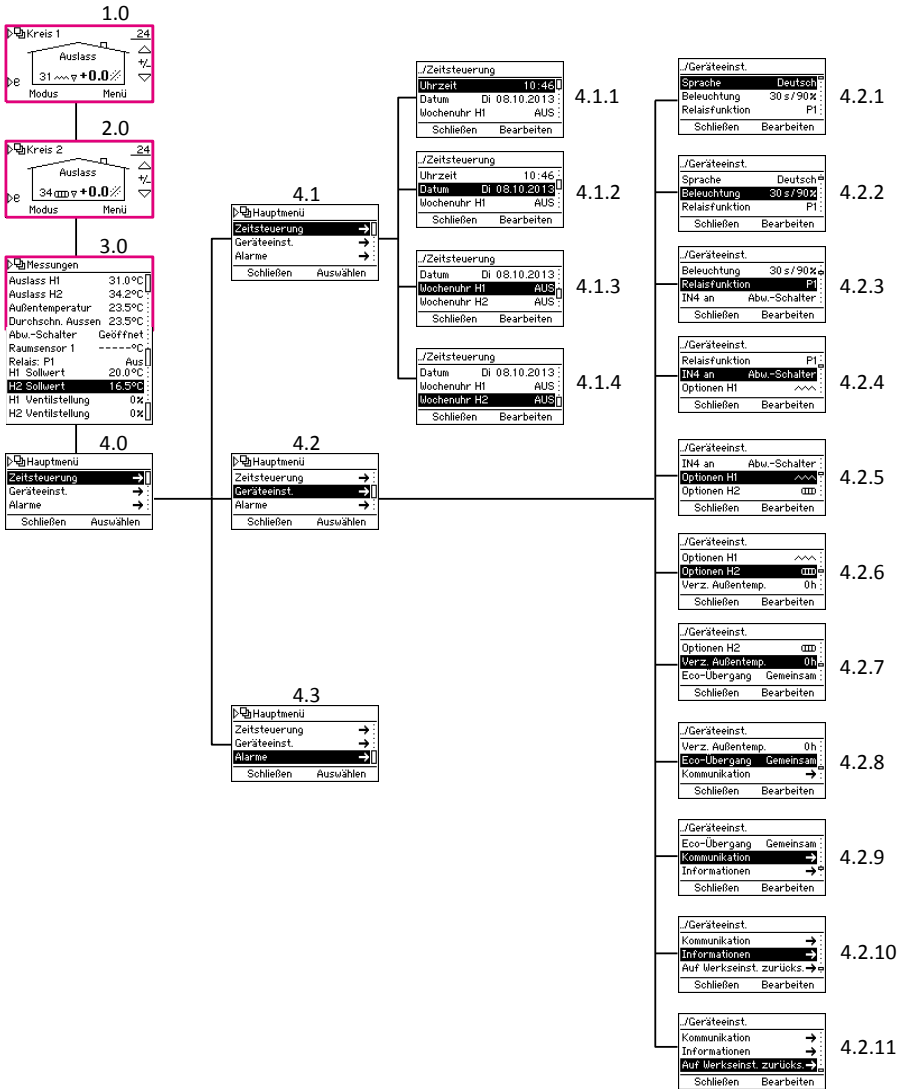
1.0
Kreis 1 24
Auslass
+/-
31 +0.0
Modus Menü

2.0
Kreis 2 24
Auslass
+/-
34 +0.0
Modus Menü

3.0
Messungen
Auslass H1 31.0°C
Auslass H2 34.2°C
Außentemperatur 23.5°C
Durchschn. Aussen 23.5°C
Abw.-Schalter Geöffnet
Raumsensor 1 -----°C
Relais: P1 Aus
H1 Sollwert 20.0°C
H2 Sollwert 16.5°C
H1 Ventilstellung 0%
H2 Ventilstellung 0%

4.0
Hauptmenü
Zeitsteuerung →
Geräteeinst. →
Alarme →
Schließen Auswählen

4.1
Hauptmenü
Zeitsteuerung →
Geräteeinst. →
Alarme →
Schließen Auswählen

4.2
Hauptmenü
Zeitsteuerung →
Geräteeinst. →
Alarme →
Schließen Auswählen

4.3
Hauptmenü
Zeitsteuerung →
Geräteeinst. →
Alarme →
Schließen Auswählen

../Zeitsteuerung
Uhrzeit 10:46
Datum Di 08.10.2013
Wochenuhr H1 AUS
Schließen Bearbeiten
4.1.1

../Zeitsteuerung
Uhrzeit 10:46
Datum Di 08.10.2013
Wochenuhr H1 AUS
Schließen Bearbeiten
4.1.2

../Zeitsteuerung
Datum Di 08.10.2013
Wochenuhr H1 AUS
Wochenuhr H2 AUS
Schließen Bearbeiten
4.1.3

../Zeitsteuerung
Datum Di 08.10.2013
Wochenuhr H1 AUS
Wochenuhr H2 AUS
Schließen Bearbeiten
4.1.4

../Geräteeinst.
Sprache Deutsch
Beleuchtung 30 s / 90%
Relaisfunktion P1
Schließen Bearbeiten
4.2.1

../Geräteeinst.
Sprache Deutsch
Beleuchtung 30 s / 90%
Relaisfunktion P1
Schließen Bearbeiten
4.2.2

../Geräteeinst.
Beleuchtung 30 s / 90%
Relaisfunktion P1
IN4 an Abw.-Schalter
Schließen Bearbeiten
4.2.3

../Geräteeinst.
Relaisfunktion P1
IN4 an Abw.-Schalter
Optionen H1
Schließen Bearbeiten
4.2.4

../Geräteeinst.
IN4 an Abw.-Schalter
Optionen H1
Optionen H2
Schließen Bearbeiten
4.2.5

../Geräteeinst.
Optionen H1
Optionen H2
Verz. Außentemp. 0h
Schließen Bearbeiten
4.2.6

../Geräteeinst.
Optionen H2
Verz. Außentemp. 0h
Eco-Übergang Gemeinsam
Schließen Bearbeiten
4.2.7

../Geräteeinst.
Verz. Außentemp. 0h
Eco-Übergang Gemeinsam
Kommunikation →
Schließen Bearbeiten
4.2.8

../Geräteeinst.
Eco-Übergang Gemeinsam
Kommunikation →
Informationen →
Schließen Bearbeiten
4.2.9

../Geräteeinst.
Kommunikation →
Informationen →
Auf Werkseinst. zurücks. →
Schließen Bearbeiten
4.2.10

../Geräteeinst.
Kommunikation →
Informationen →
Auf Werkseinst. zurücks. →
Schließen Bearbeiten
4.2.11